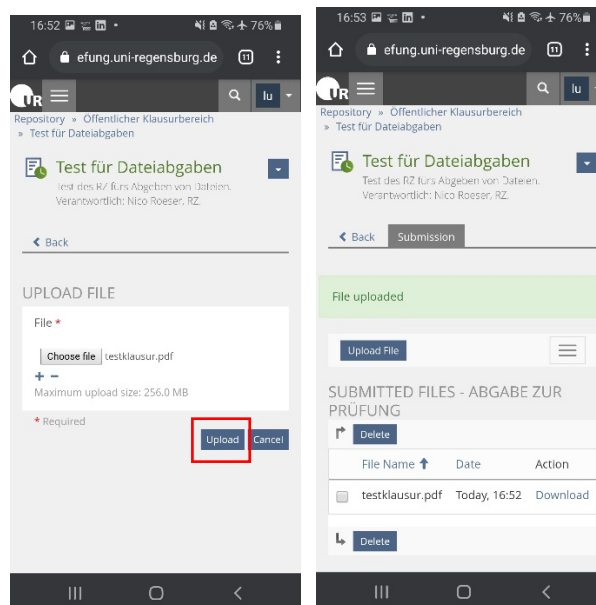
16:52 76%

efung.uni-regensburg.de 11

UR

lu

Repository » Öffentlicher Klausurbereich » Test für Dateiabgaben

Test für Dateiabgaben

Test des RZ fürs Abgeben von Dateien. Verantwortlich: Nico Roeser, RZ.

Back

UPLOAD FILE

File *

Choose file testklausur.pdf

+ −

Maximum upload size: 256.0 MB

* Required

Upload Cancel

16:53 76%

efung.uni-regensburg.de 11

UR

lu

Repository » Öffentlicher Klausurbereich » Test für Dateiabgaben

Test für Dateiabgaben

Test des RZ fürs Abgeben von Dateien. Verantwortlich: Nico Roeser, RZ.

Back Submission

File uploaded

Upload File

SUBMITTED FILES - ABGABE ZUR PRÜFUNG

Delete

| | File Name | Date | Action |
|---|---|---|---|
| | testklausur.pdf | Today, 16:52 | Download |

Delete